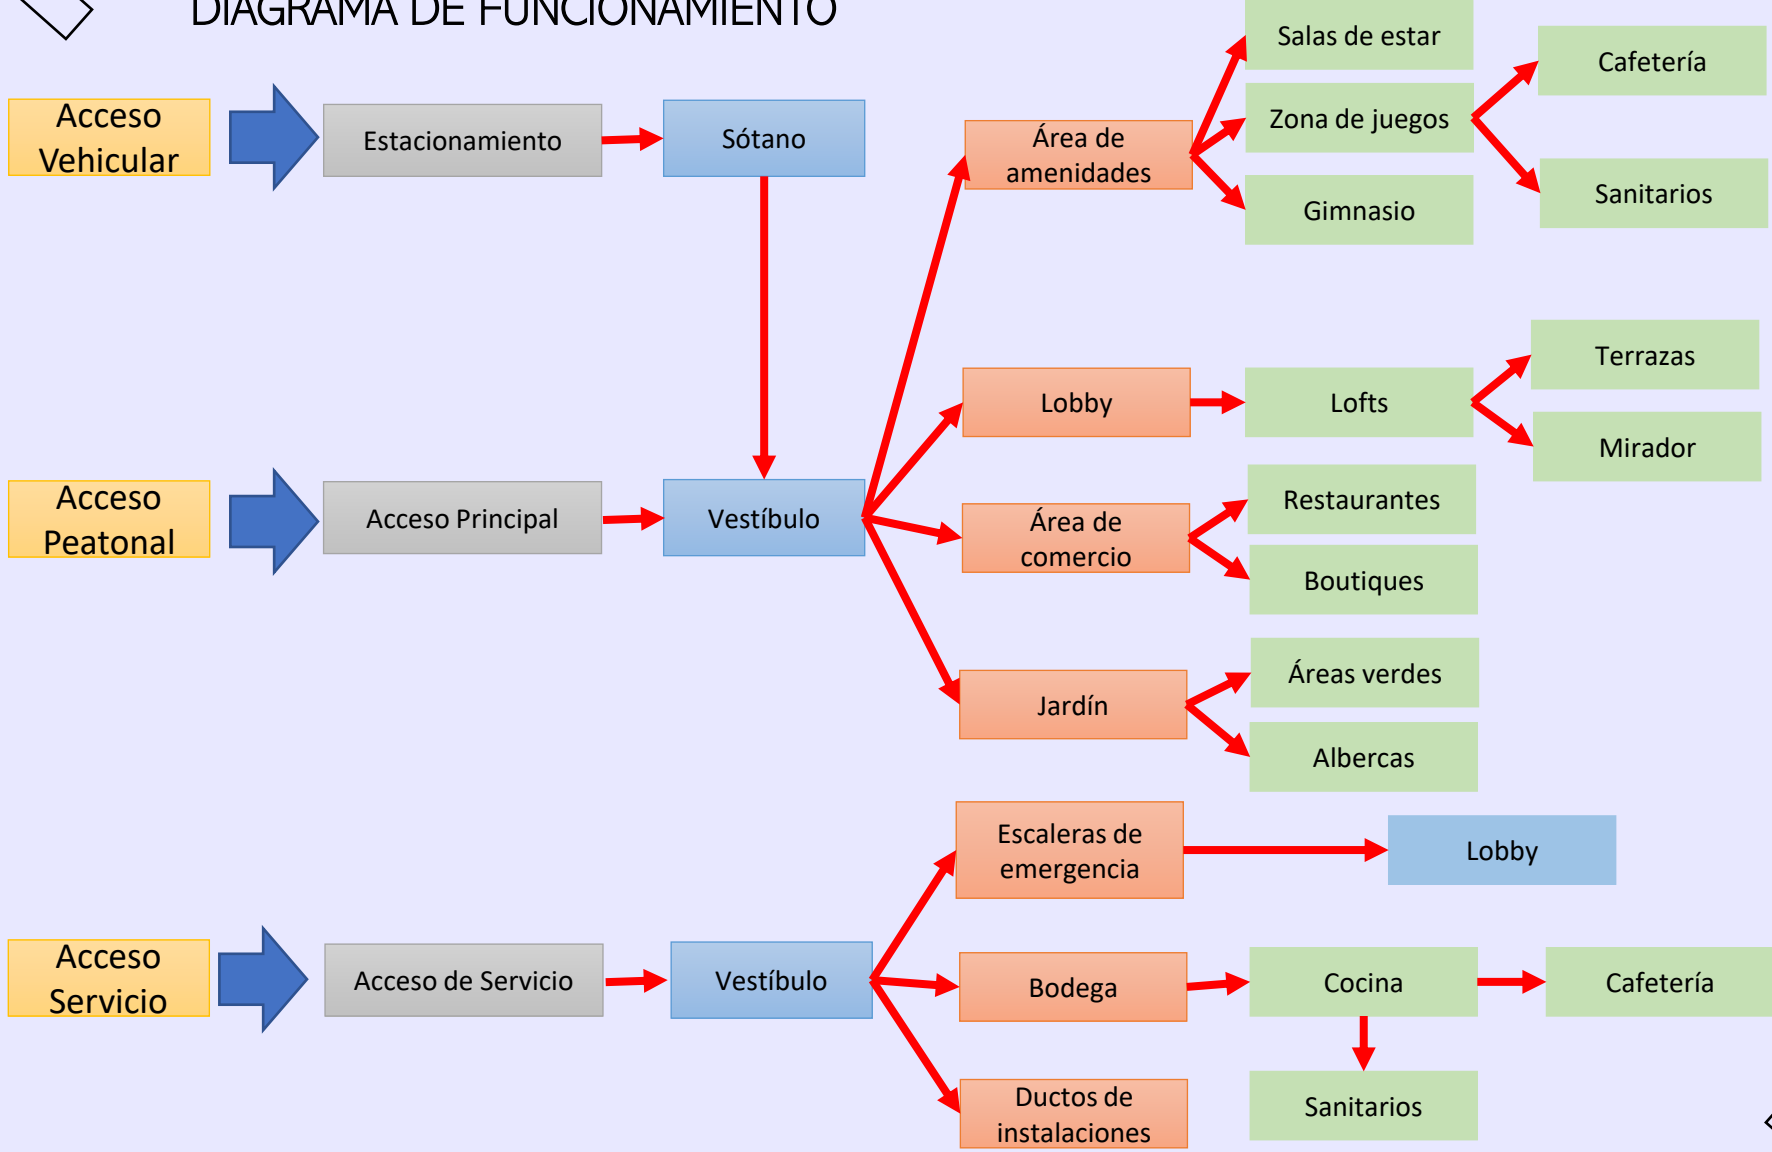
DIAGRAMA DE FUNCIONAMIENTO

Acceso Vehicular

Estacionamiento

Sótano

Área de amenidades

Salas de estar

Zona de juegos

Gimnasio

Cafetería

Sanitarios

Lobby

Lofts

Terrazas

Mirador

Acceso Peatonal

Acceso Principal

Vestíbulo

Área de comercio

Restaurantes

Boutiques

Jardín

Áreas verdes

Albercas

Escaleras de emergencia

Lobby

Acceso Servicio

Acceso de Servicio

Vestíbulo

Bodega

Cocina

Cafetería

Sanitarios

Ductos de instalaciones